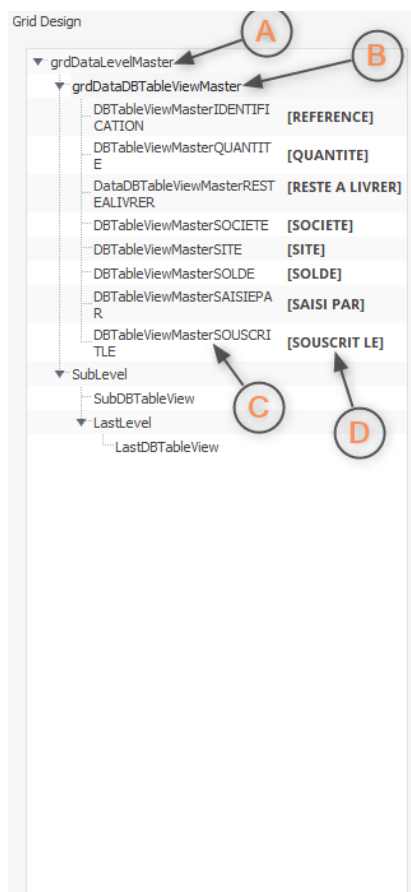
Grid Design

grdDataLevelMaster
A
grdDataDBTableViewMaster
B

| | |
|---|---|
| DBTableViewMasterIDENTIFICATION | [REFERENCE] |
| DBTableViewMasterQUANTITE | [QUANTITE] |
| DataDBTableViewMasterRESTEALIVRER | [RESTE A LIVRER] |
| DBTableViewMasterSOCIETE | [SOCIETE] |
| DBTableViewMasterSITE | [SITE] |
| DBTableViewMasterSOLDE | [SOLDE] |
| DBTableViewMasterSAISIEPAR | [SAISI PAR] |
| DBTableViewMasterSOUSCRITLE | [SOUSCRIT LE] |

SubLevel
SubDBTableView
LastLevel
LastDBTableView
C
D